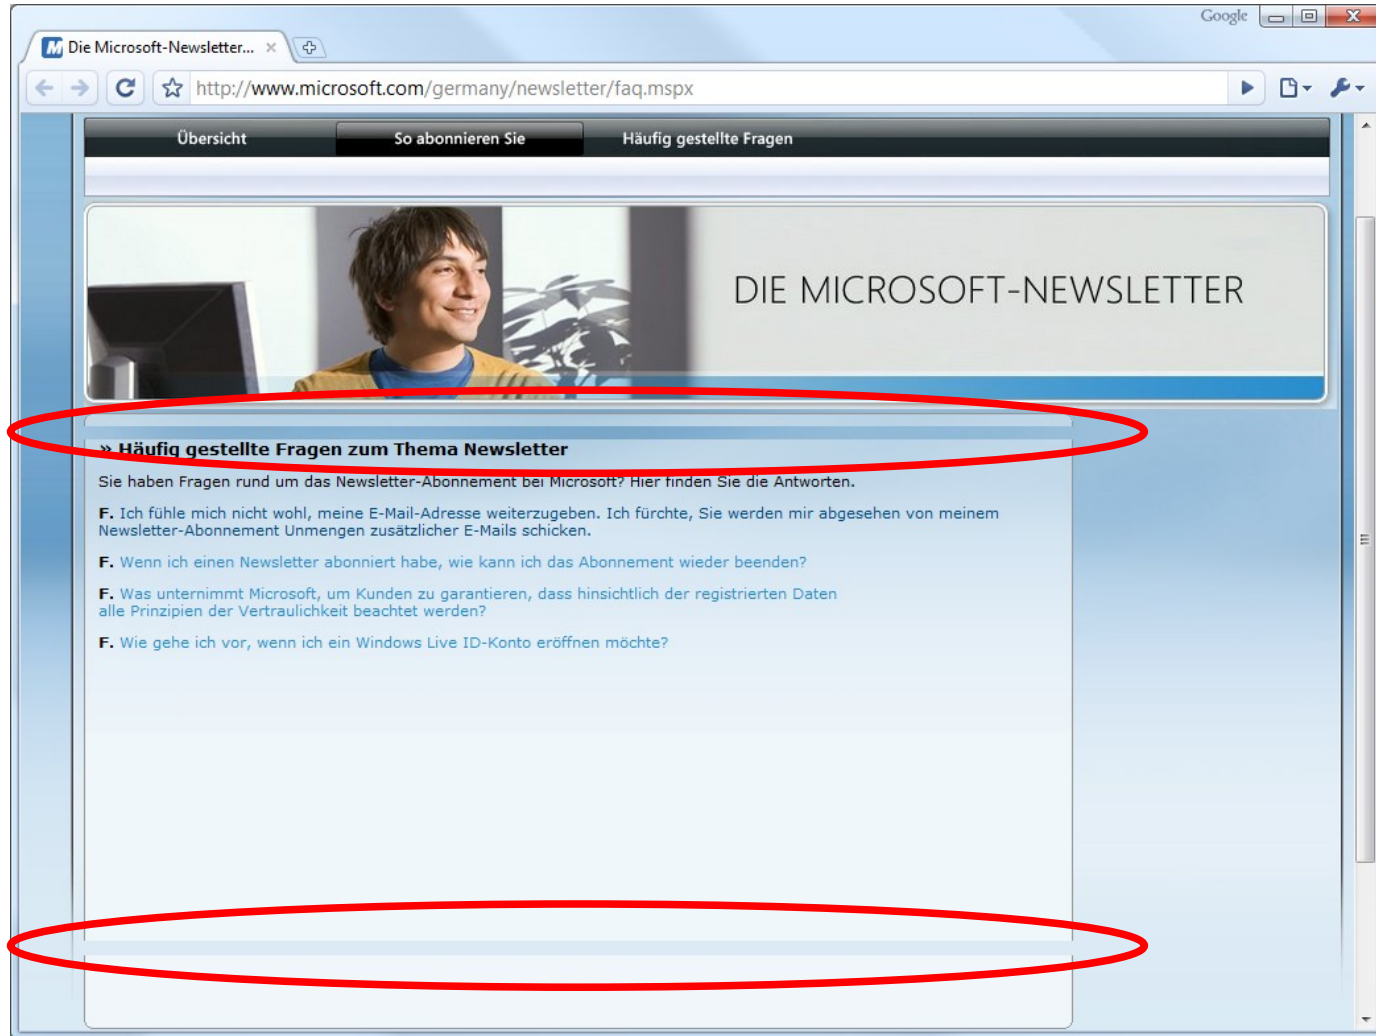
Google

Die Microsoft-Newsletter... ×

http://www.microsoft.com/germany/newsletter/faq.mspx

Übersicht | So abonnieren Sie | Häufig gestellte Fragen

DIE MICROSOFT-NEWSLETTER

» Häufig gestellte Fragen zum Thema Newsletter

Sie haben Fragen rund um das Newsletter-Abonnement bei Microsoft? Hier finden Sie die Antworten.

F. Ich fühle mich nicht wohl, meine E-Mail-Adresse weiterzugeben. Ich fürchte, Sie werden mir abgesehen von meinem Newsletter-Abonnement Unmengen zusätzlicher E-Mails schicken.

F. Wenn ich einen Newsletter abonniert habe, wie kann ich das Abonnement wieder beenden?

F. Was unternimmt Microsoft, um Kunden zu garantieren, dass hinsichtlich der registrierten Daten alle Prinzipien der Vertraulichkeit beachtet werden?

F. Wie gehe ich vor, wenn ich ein Windows Live ID-Konto eröffnen möchte?